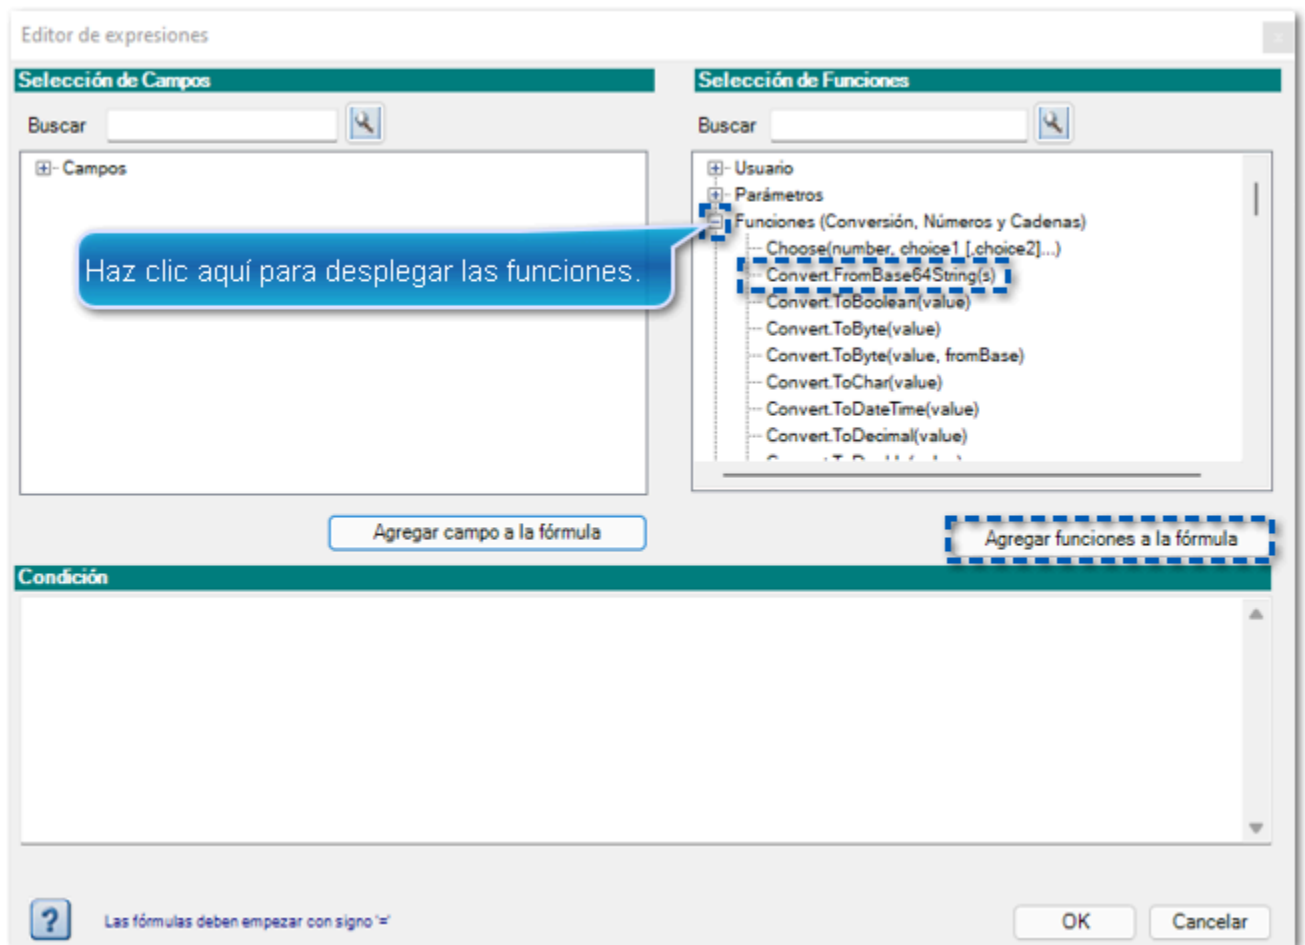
Editor de expresiones

Selección de Campos

Buscar

Campos

Haz clic aquí para desplegar las funciones.

Agregar campo a la fórmula

Selección de Funciones

Buscar

Usuario
Parámetros
Funciones (Conversión, Números y Cadenas)
Choose(number, choice1 [,choice2]...)
Convert.FromBase64String(s)
Convert.ToBoolean(value)
Convert.ToByte(value)
Convert.ToByte(value, fromBase)
Convert.ToChar(value)
Convert.ToDateTime(value)
Convert.ToDecimal(value)
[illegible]

Agregar funciones a la fórmula

Condición

?

Las fórmulas deben empezar con signo '='

OK

Cancelar